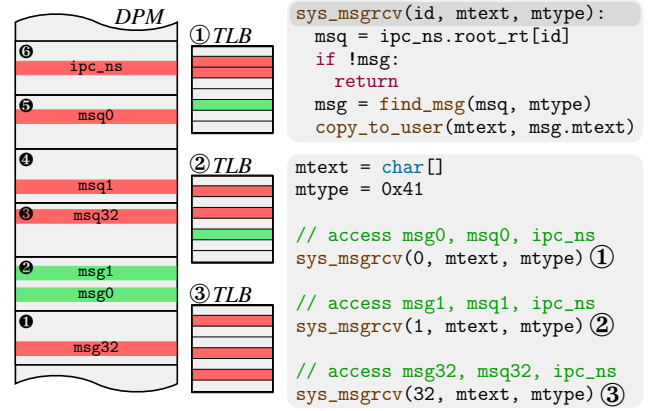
DPM

❻
ipc_ns

❺
msq0

❹
msq1

❸
msq32

❷
msg1
msg0

❶
msg32

① TLB

② TLB

③ TLB

sys_msgrcv(id, mtext, mtype):
  msq = ipc_ns.root_rt[id]
  if !msg:
    return
  msg = find_msg(msq, mtype)
  copy_to_user(mtext, msg.mtext)

mtext = char[]
mtype = 0x41

// access msg0, msq0, ipc_ns
sys_msgrcv(0, mtext, mtype) ①

// access msg1, msq1, ipc_ns
sys_msgrcv(1, mtext, mtype) ②

// access msg32, msq32, ipc_ns
sys_msgrcv(32, mtext, mtype) ③